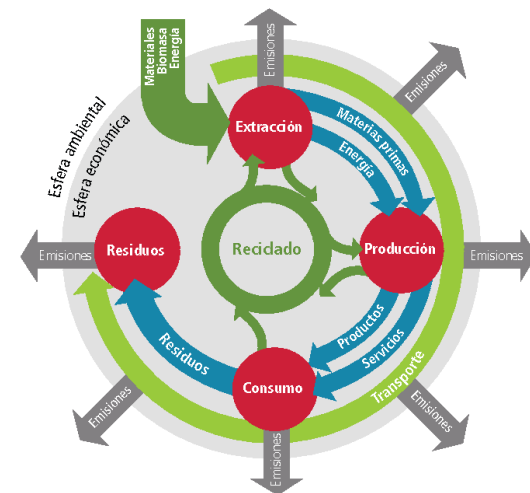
Materiales
Biomasa
Energía

Emisiones

Emisiones

Esfera ambiental
Esfera económica

Extracción

Materias primas
Energía

Residuos

Reciclado

Producción

Emisiones

Emisiones

Productos
Servicios

Residuos

Consumo

Transporte

Emisiones

Emisiones

Emisiones